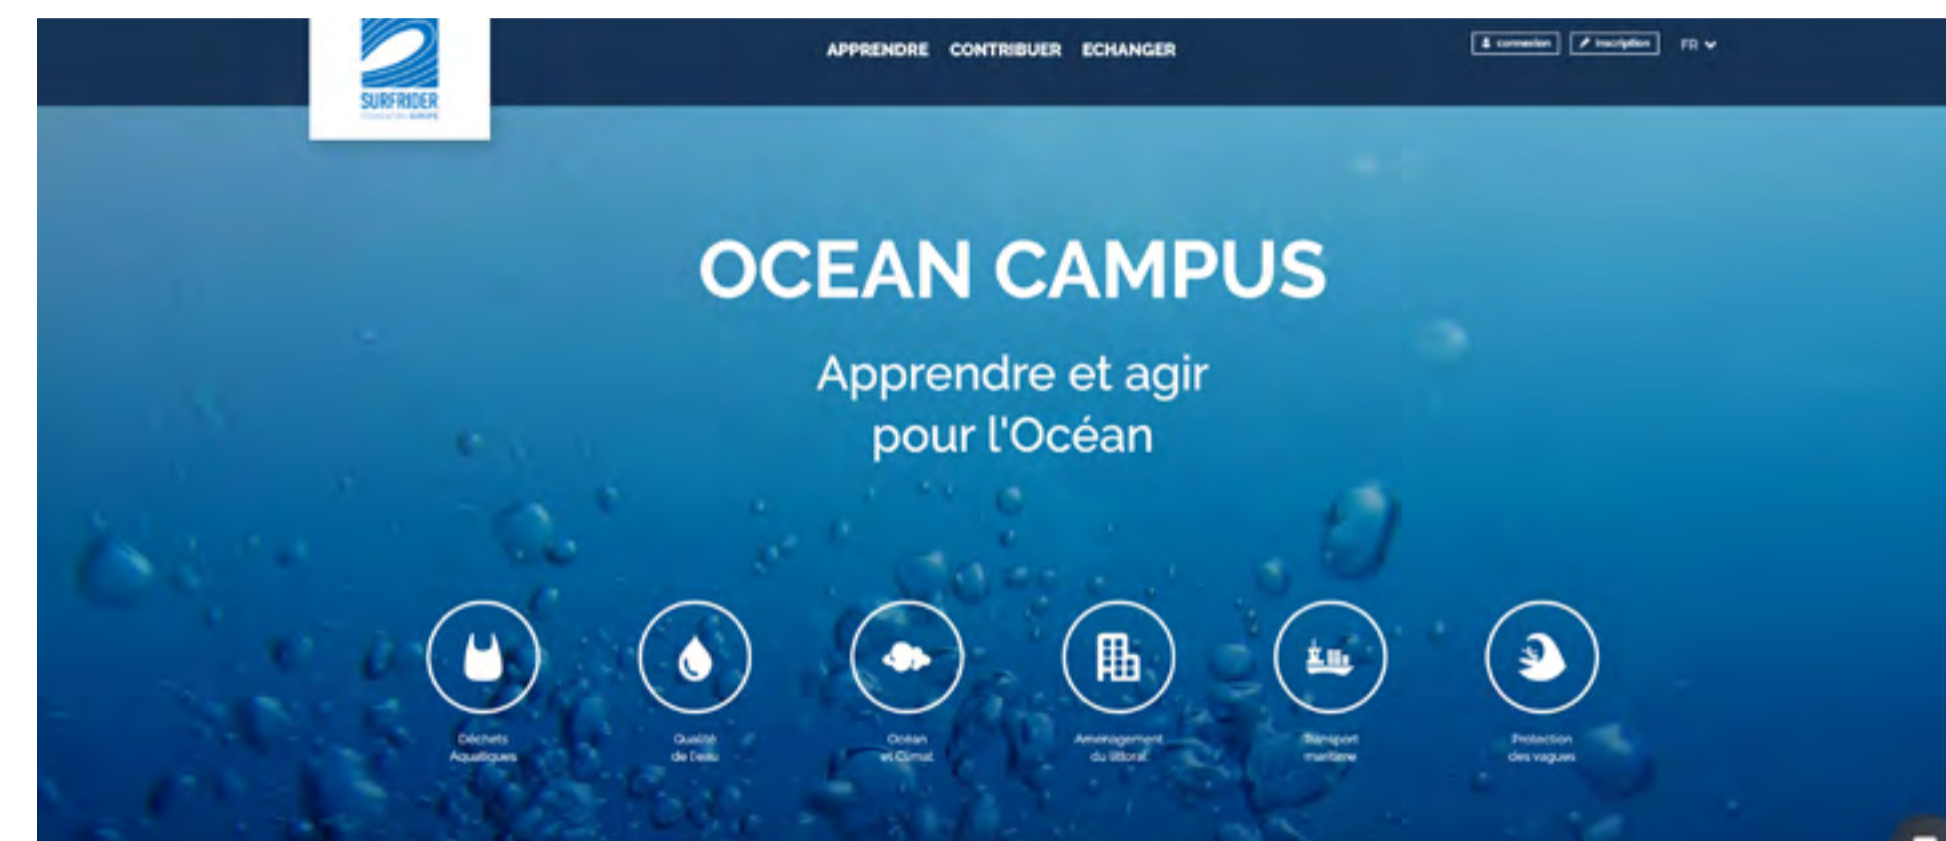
SURFRIDER
FOUNDATION EUROPE

APPRENDRE CONTRIBUER ECHANGER

connexion inscription FR

OCEAN CAMPUS

Apprendre et agir pour l'Océan

Déchets Aquatiques

Qualité de l'eau

Océan et Climat

Aménagement du littoral

Transport maritime

Protection des vagues